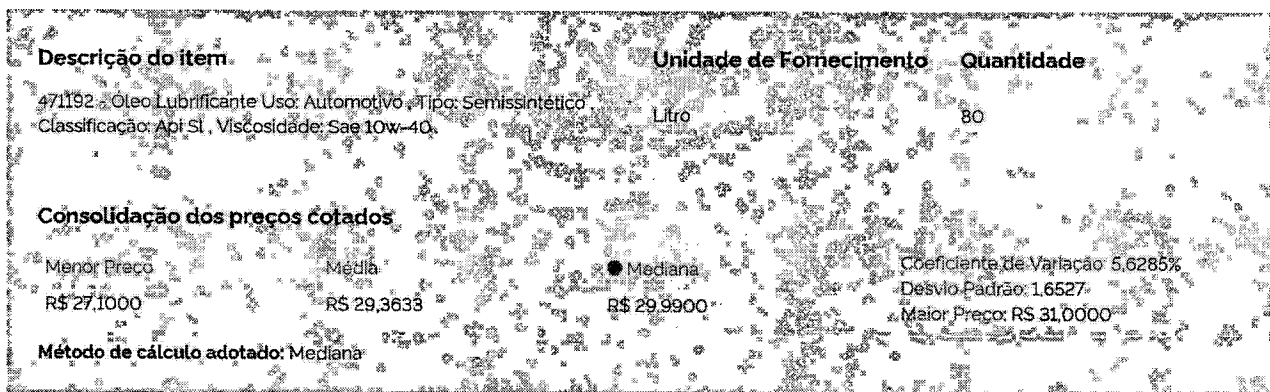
Descrição do item

471192 - Oleo Lubrificante Uso: Automotivo , Tipo: Semissintético , Classificação: Api Sl , Viscosidade: Sae 10w-40.

Unidade de Fornecimento

Litro

Quantidade

80

Consolidação dos preços cotados

Menor Preço
R$ 27,1000

Média
R$ 29,3633

Mediana
R$ 29,9900

Coeficiente de Variação: 5,6285%
Desvio Padrão: 1,6527
Maior Preço: R$ 31,0000

Método de cálculo adotado: Mediana